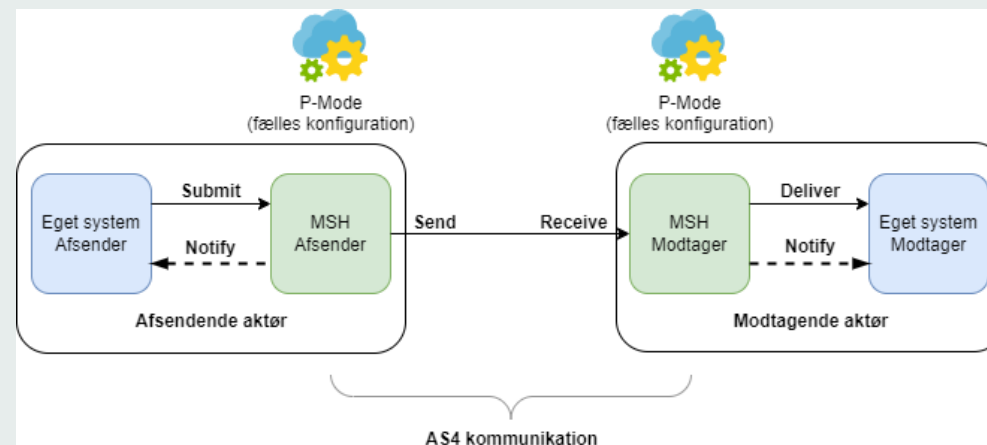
P-Mode
(fælles konfiguration)

P-Mode
(fælles konfiguration)

Eget system
Afsender

Submit

Notify

MSH
Afsender

Afsendende aktør

Send

Receive

MSH
Modtager

Deliver

Notify

Eget system
Modtager

Modtagende aktør

AS4 kommunikation